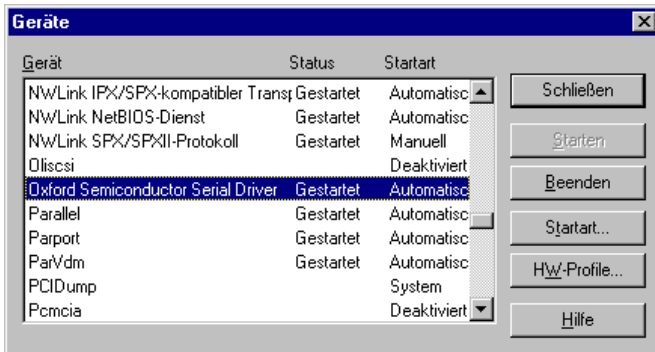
Geräte

| Gerät | Status | Startart |
|---|---|---|
| NWLink IPX/SPX-kompatibler Transp | Gestartet | Automatisc |
| NWLink NetBIOS-Dienst | Gestartet | Automatisc |
| NWLink SPX/SPXII-Protokoll | Gestartet | Manuell |
| Oliscsi | | Deaktiviert |
| Oxford Semiconductor Serial Driver | Gestartet | Automatisc |
| Parallel | Gestartet | Automatisc |
| Parport | Gestartet | Automatisc |
| ParVdm | Gestartet | Automatisc |
| PCIDump | | System |
| Pcmcia | | Deaktiviert |

Schließen
Starten
Beenden
Startart...
HW-Profile...
Hilfe